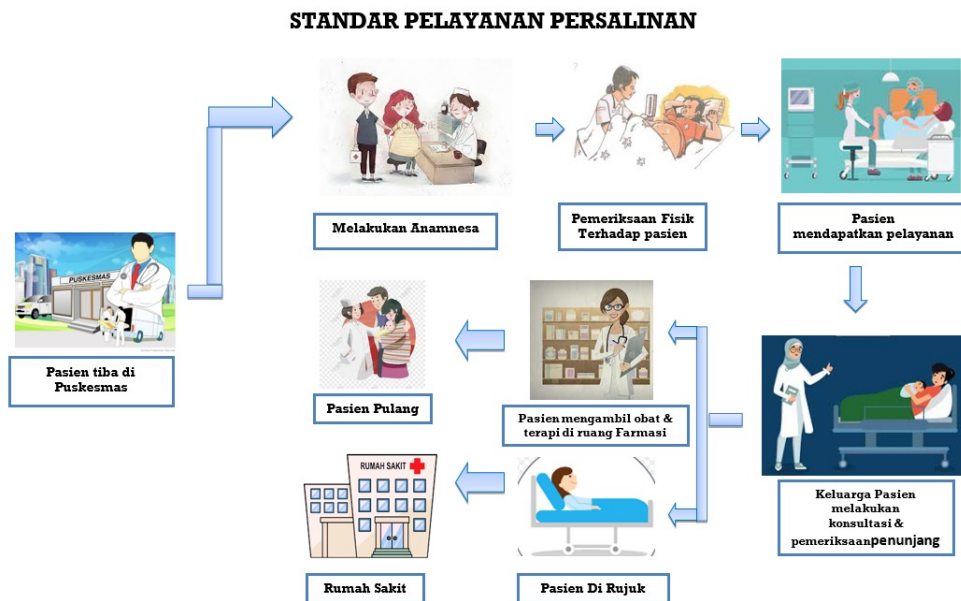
STANDAR PELAYANAN PERSALINAN

PUSKESMAS

Pasien tiba di Puskesmas

Melakukan Anamnesa

Pemeriksaan Fisik Terhadap pasien

Pasien mendapatkan pelayanan

Keluarga Pasien melakukan konsultasi & pemeriksaanpenunjang

Pasien mengambil obat & terapi di ruang Farmasi

Pasien Pulang

RUMAH SAKIT

Pasien Di Rujuk

Rumah Sakit